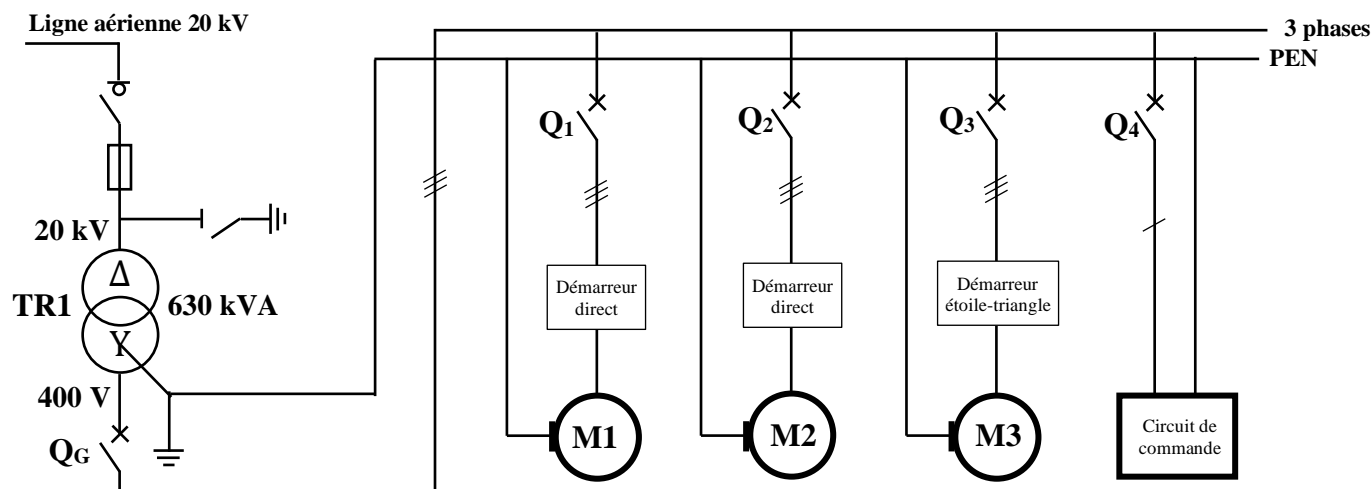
Ligne aérienne 20 kV

3 phases

PEN

20 kV

TR1

Δ

Y

630 kVA

400 V

$Q_G$

$Q_1$

$Q_2$

$Q_3$

$Q_4$

Démarreur direct

Démarreur direct

Démarreur étoile-triangle

M1

M2

M3

Circuit de commande